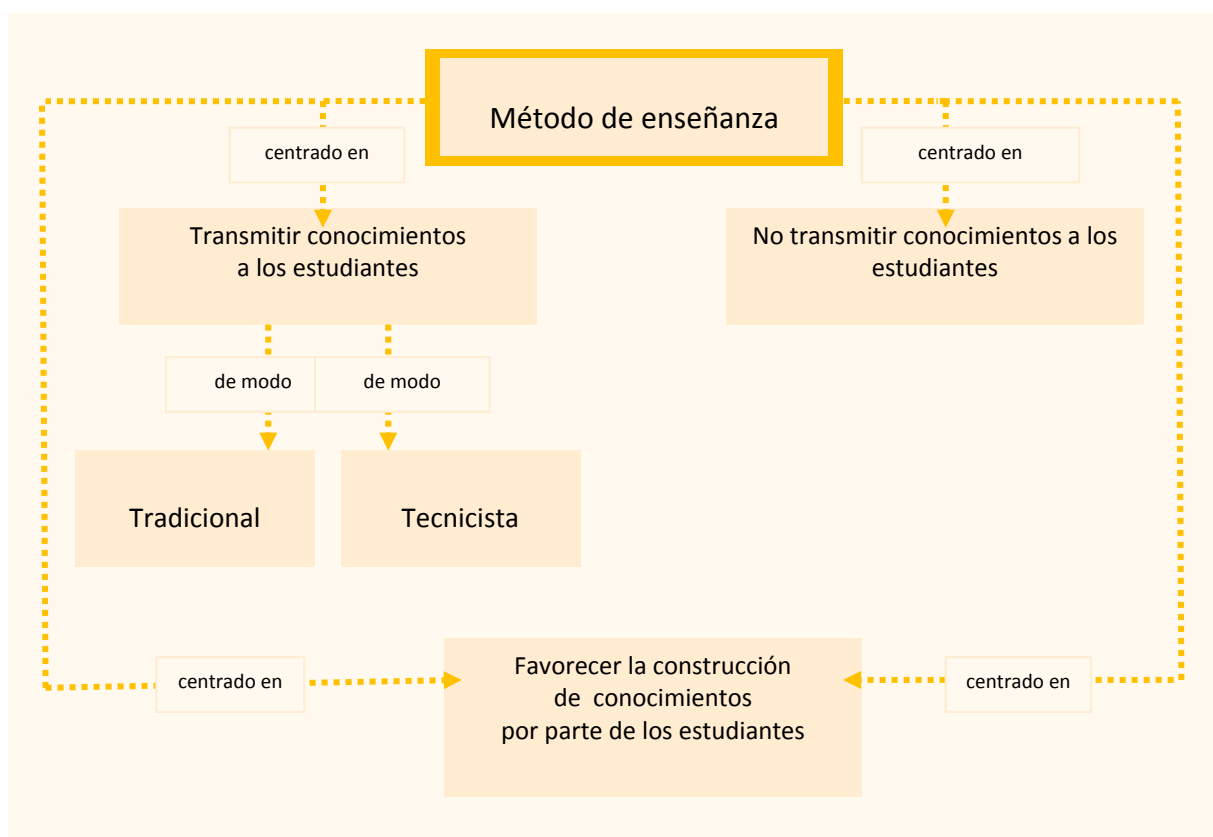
Método de enseñanza

centrado en

centrado en

Transmitir conocimientos a los estudiantes

No transmitir conocimientos a los estudiantes

de modo

de modo

Tradicional

Tecnicista

centrado en

Favorecer la construcción de conocimientos por parte de los estudiantes

centrado en